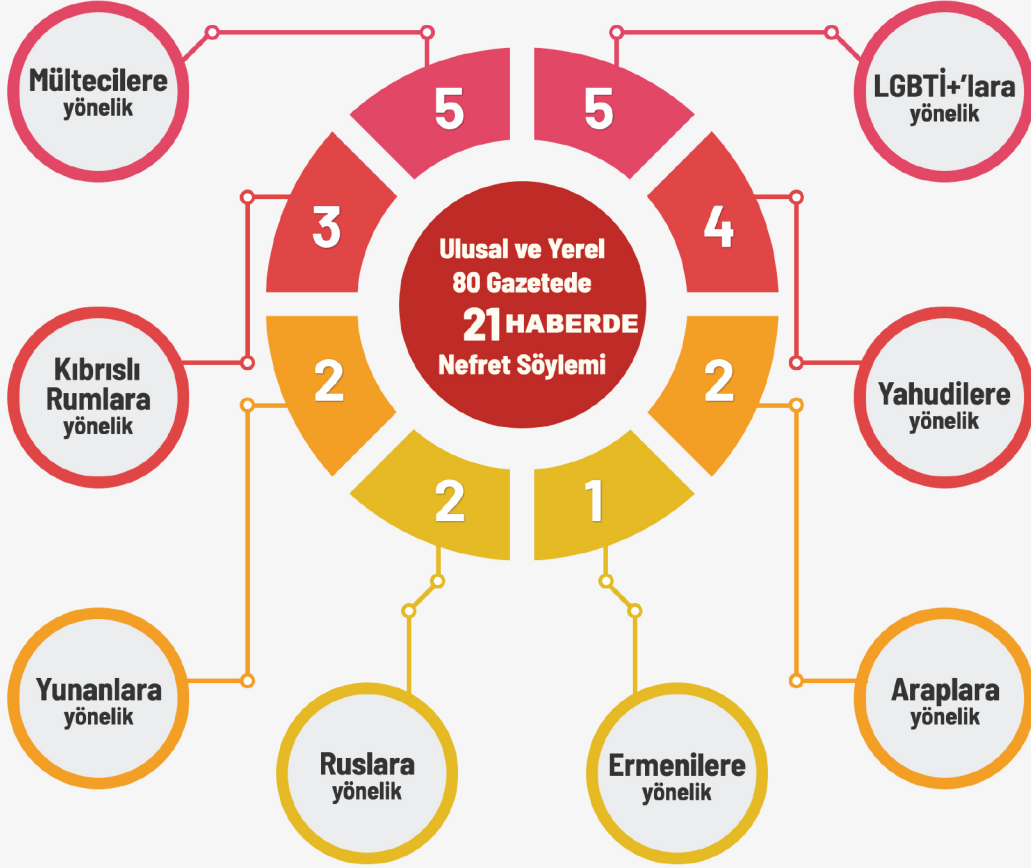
Mültecilere yönelik

5

5

LGBTİ+'lara yönelik

3

4

Ulusal ve Yerel 80 Gazetede 21 HABERDE Nefret Söylemi

Kıbrıslı Rumlara yönelik

2

2

Yahudilere yönelik

2

1

Yunanlara yönelik

Araplara yönelik

Ruslara yönelik

Ermenilere yönelik